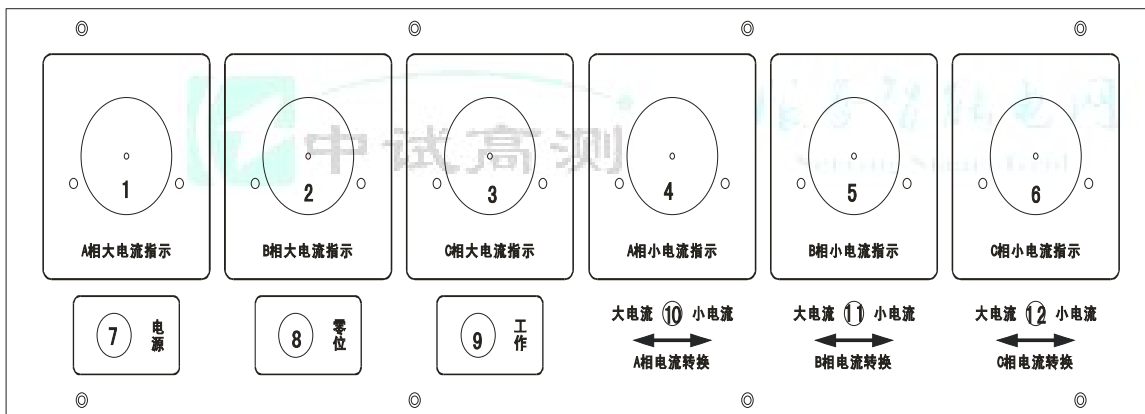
1
A相大电流指示

2
B相大电流指示

3
C相大电流指示

4
A相小电流指示

5
B相小电流指示

6
C相小电流指示

7 电源

8 零位

9 工作

大电流 10 小电流
A相电流转换

大电流 11 小电流
B相电流转换

大电流 12 小电流
C相电流转换

中试高测